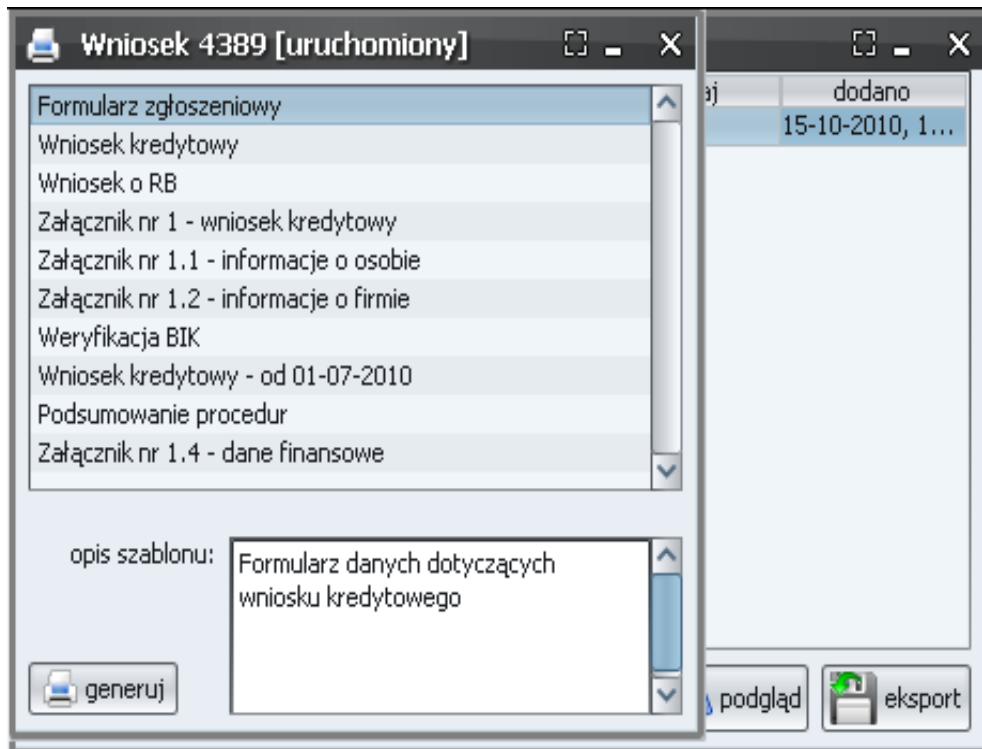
Wniosek 4389 [uruchomiony]

Formularz zgłoszeniowy
Wniosek kredytowy
Wniosek o RB
Załącznik nr 1 - wniosek kredytowy
Załącznik nr 1.1 - informacje o osobie
Załącznik nr 1.2 - informacje o firmie
Weryfikacja BIK
Wniosek kredytowy - od 01-07-2010
Podsumowanie procedur
Załącznik nr 1.4 - dane finansowe

opis szablonu: Formularz danych dotyczących wniosku kredytowego

generuj

| aj | dodano |
|---|---|
| | 15-10-2010, 1... |

podgląd
eksport